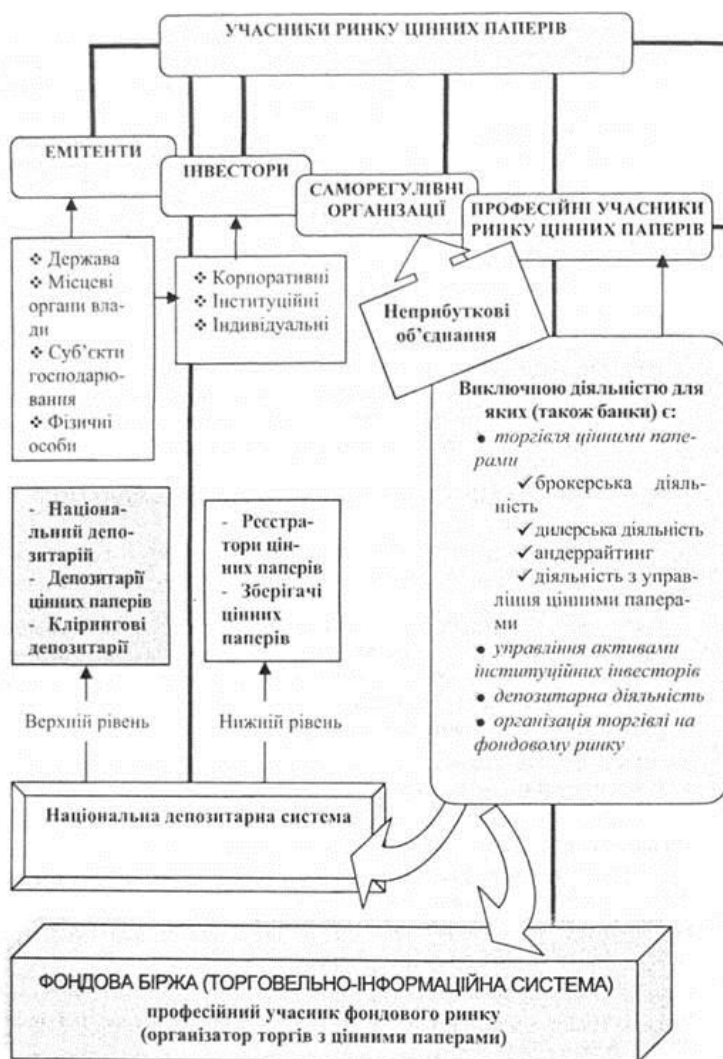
УЧАСНИКИ РИНКУ ЦІННИХ ПАПЕРІВ

ЕМІТЕНТИ

ІНВЕСТОРИ

САМОРЕГУЛІВНІ ОРГАНІЗАЦІЇ

ПРОФЕСІЙНІ УЧАСНИКИ РИНКУ ЦІННИХ ПАПЕРІВ

❖ Держава
❖ Місцеві органи влади
❖ Суб'єкти господарювання
❖ Фізичні особи

❖ Корпоративні
❖ Інституційні
❖ Індивідуальні

Неприбуткові об'єднання

Виключною діяльністю для яких (також банки) є:
• торгівля цінними паперами
✓брокерська діяльність
✓дилерська діяльність
✓андеррайтинг
✓діяльність з управління цінними паперами
• управління активами інституційних інвесторів
• депозитарна діяльність
• організація торгівлі на фондовому ринку

- Національний депозитарій
- Депозитарії цінних паперів
- Клірингові депозитарії

- Реєстратори цінних паперів
- Зберігачі цінних паперів

Верхній рівень

Нижній рівень

Національна депозитарна система

ФОНДОВА БІРЖА (ТОРГОВЕЛЬНО-ІНФОРМАЦІЙНА СИСТЕМА)
професійний учасник фондового ринку
(організатор торгів з цінними паперами)